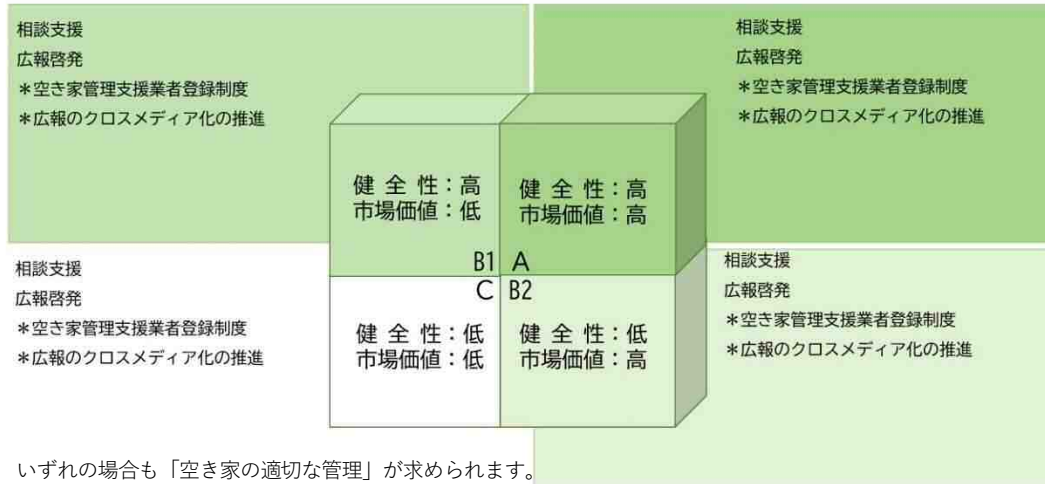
相談支援
広報啓発
＊空き家管理支援業者登録制度
＊広報のクロスメディア化の推進

相談支援
広報啓発
＊空き家管理支援業者登録制度
＊広報のクロスメディア化の推進

健全性：高
市場価値：低

健全性：高
市場価値：高

B1 A
C B2

健全性：低
市場価値：低

健全性：低
市場価値：高

相談支援
広報啓発
＊空き家管理支援業者登録制度
＊広報のクロスメディア化の推進

相談支援
広報啓発
＊空き家管理支援業者登録制度
＊広報のクロスメディア化の推進

いずれの場合も「空き家の適切な管理」が求められます。